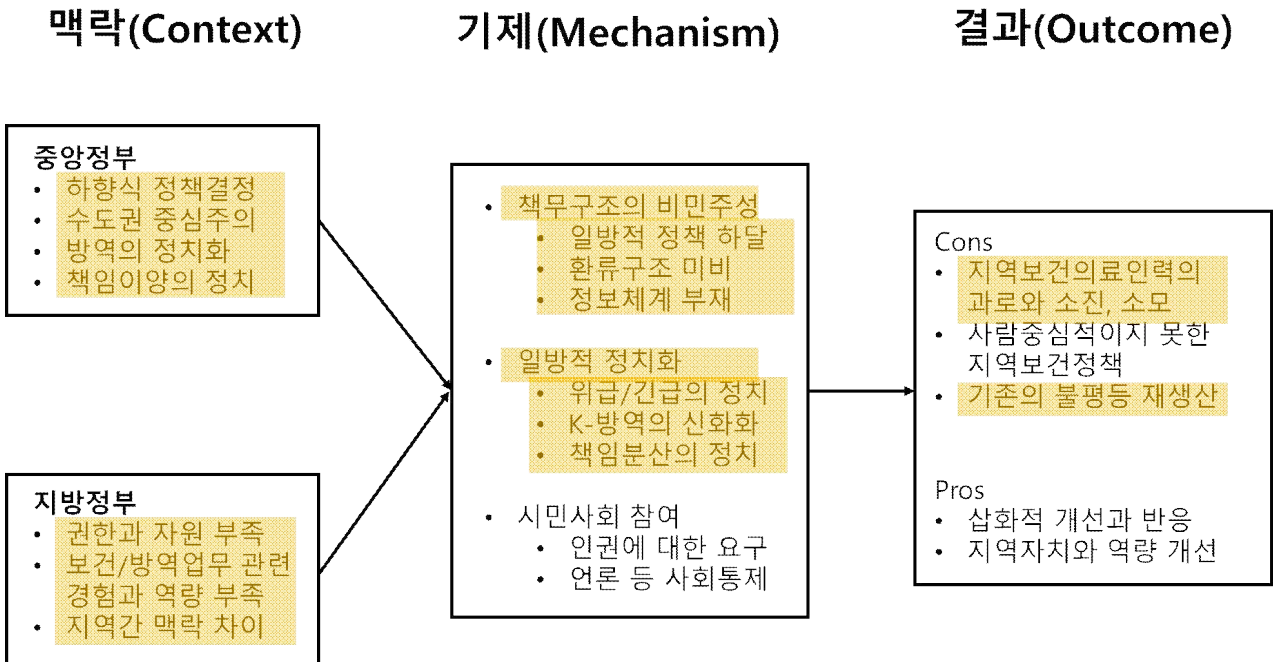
맥락(Context)

중앙정부
• 하향식 정책결정
• 수도권 중심주의
• 방역의 정치화
• 책임이양의 정치

지방정부
• 권한과 자원 부족
• 보건/방역업무 관련 경험과 역량 부족
• 지역간 맥락 차이

기제(Mechanism)

• 책무구조의 비민주성
  • 일방적 정책 하달
  • 환류구조 미비
  • 정보체계 부재
• 일방적 정치화
  • 위급/긴급의 정치
  • K-방역의 신화화
  • 책임분산의 정치
• 시민사회 참여
  • 인권에 대한 요구
  • 언론 등 사회통제

결과(Outcome)

Cons
• 지역보건의료인력의 과로와 소진, 소모
• 사람중심적이지 못한 지역보건정책
• 기존의 불평등 재생산

Pros
• 삽화적 개선과 반응
• 지역자치와 역량 개선